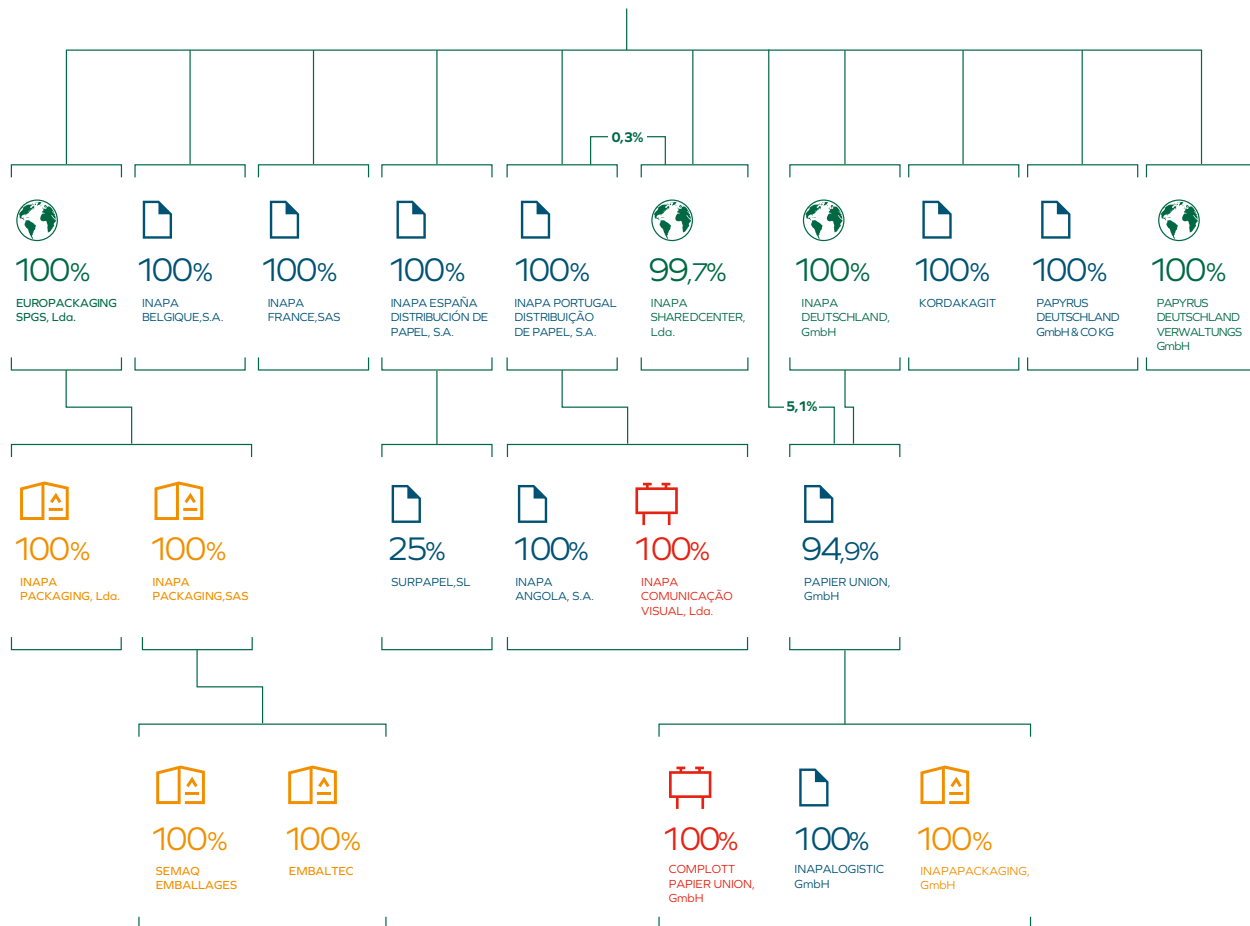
0,3%

100%
EUROPACKAGING SPGS, Lda.

100%
INAPA BELGIQUE,S.A.

100%
INAPA FRANCE,SAS

100%
INAPA ESPAÑA DISTRIBUCIÓN DE PAPEL, S.A.

100%
INAPA PORTUGAL DISTRIBUIÇÃO DE PAPEL, S.A.

99,7%
INAPA SHAREDCENTER, Lda.

100%
INAPA DEUTSCHLAND, GmbH

100%
KORDAKAGIT

100%
PAPYRUS DEUTSCHLAND GmbH & CO KG

100%
PAPYRUS DEUTSCHLAND VERWALTUNGS GmbH

5,1%

100%
INAPA PACKAGING, Lda.

100%
INAPA PACKAGING,SAS

25%
SURPAPEL,SL

100%
INAPA ANGOLA, S.A.

100%
INAPA COMUNICAÇÃO VISUAL, Lda.

94,9%
PAPIER UNION, GmbH

100%
SEMAQ EMBALLAGES

100%
EMBALTEC

100%
COMPLOTT PAPIER UNION, GmbH

100%
INAPALOGISTIC GmbH

100%
INAPAPACKAGING, GmbH